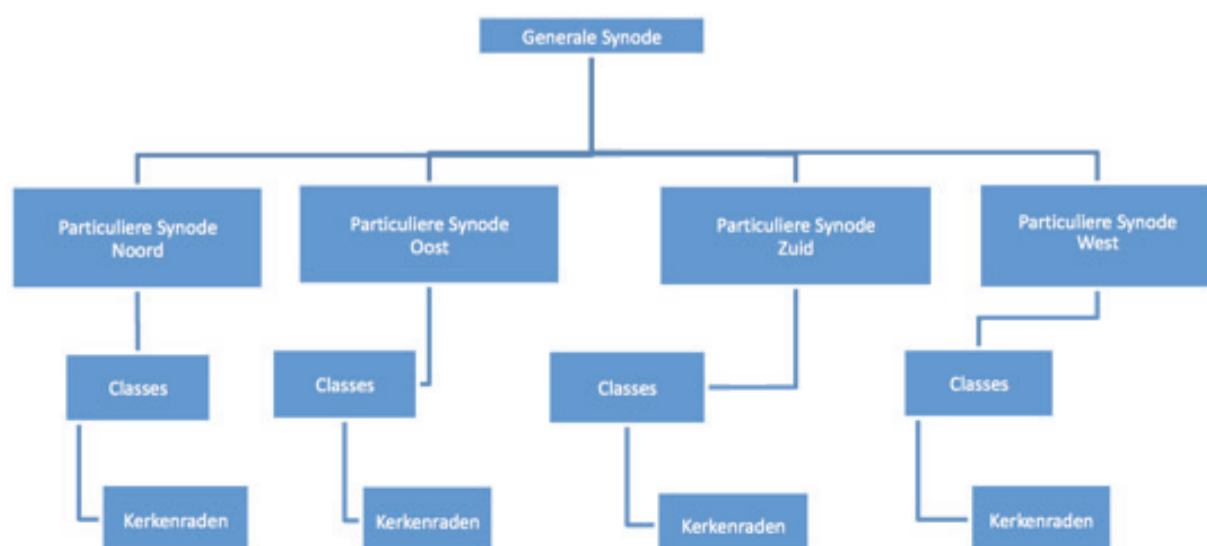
Generale Synode

Particuliere Synode Noord

Classes

Kerkenraden

Particuliere Synode Oost

Classes

Kerkenraden

Particuliere Synode Zuid

Classes

Kerkenraden

Particuliere Synode West

Classes

Kerkenraden